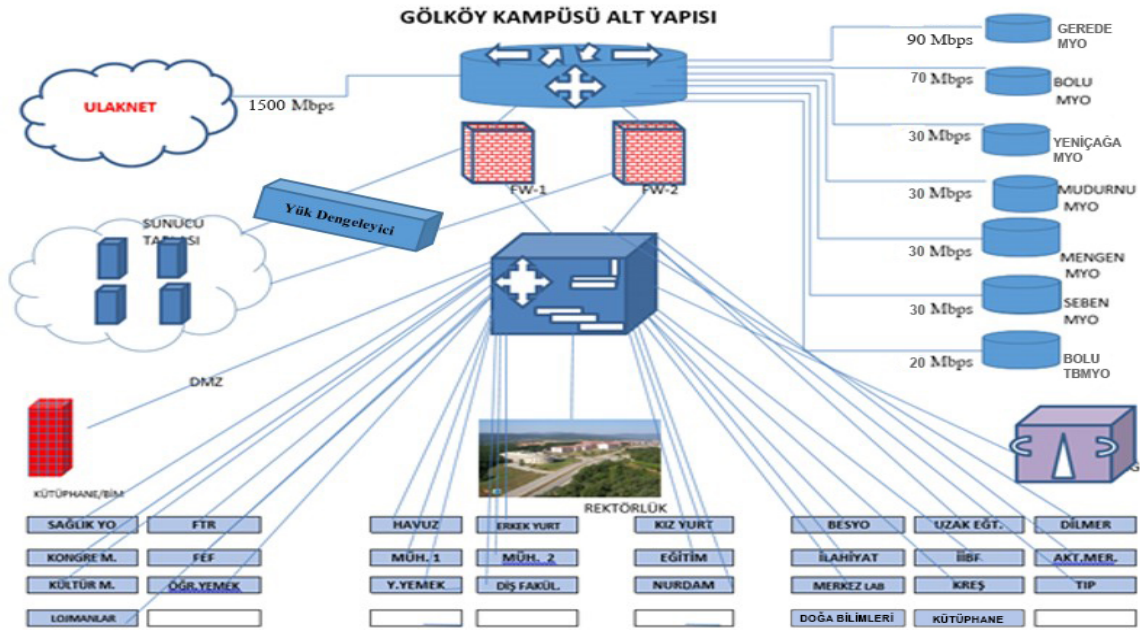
GÖLKÖY KAMPÜSÜ ALT YAPISI

ULAKNET

1500 Mbps

90 Mbps GEREDE MYO

70 Mbps BOLU MYO

30 Mbps YENİÇAĞA MYO

30 Mbps MUDURNU MYO

30 Mbps MENGEN MYO

30 Mbps SEBEN MYO

20 Mbps BOLU TBMYO

FW-1

FW-2

Yük Dengeleyici

SUNUCU TA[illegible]SI

DMZ

KÜTÜPHANE/BİM

REKTÖRLÜK

G

SAĞLIK YO
FTR
HAVUZ
ERKEK YURT
KIZ YURT
BESYO
UZAK EĞT.
DİLMER

KONGRE M.
FEF
MÜH. 1
MÜH. 2
EĞİTİM
İLAHİYAT
İİBF.
AKT.MER.

KÜLTÜR M.
ÖĞR.YEMEK
Y.YEMEK
DİŞ FAKÜL.
NURDAM
MERKEZ LAB
KREŞ
TIP

LOJMANLAR
DOĞA BİLİMLERİ
KÜTÜPHANE